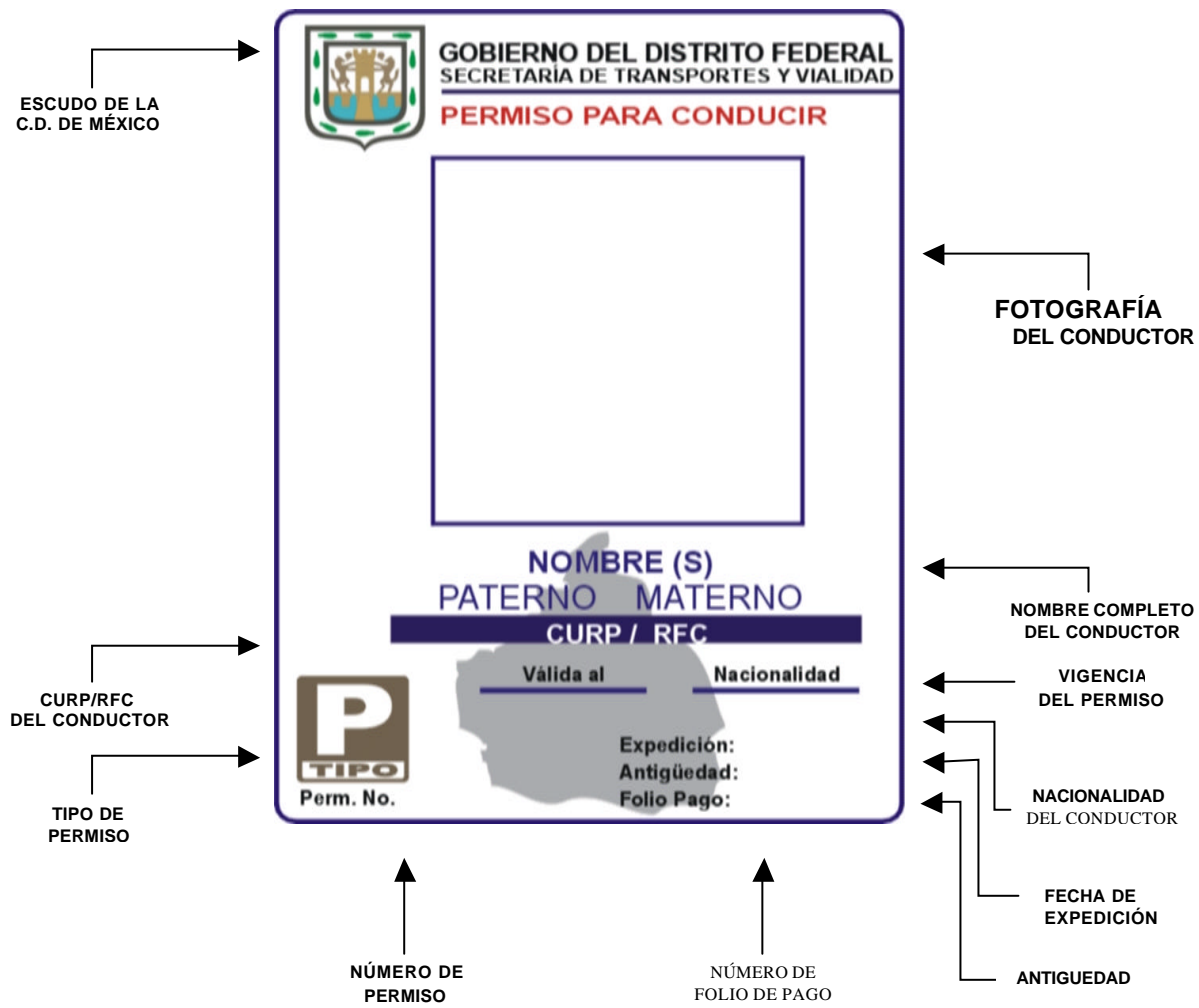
ESCUDO DE LA C.D. DE MÉXICO

GOBIERNO DEL DISTRITO FEDERAL
SECRETARÍA DE TRANSPORTES Y VIALIDAD
PERMISO PARA CONDUCIR

FOTOGRAFÍA DEL CONDUCTOR

NOMBRE (S)
PATERNO MATERNO
CURP / RFC

NOMBRE COMPLETO DEL CONDUCTOR

CURP/RFC DEL CONDUCTOR

Válida al
Nacionalidad

VIGENCIA DEL PERMISO

P
TIPO
Perm. No.

Expedición:
Antigüedad:
Folio Pago:

TIPO DE PERMISO

NACIONALIDAD DEL CONDUCTOR

FECHA DE EXPEDICIÓN

NÚMERO DE PERMISO

NÚMERO DE FOLIO DE PAGO

ANTIGUEDAD